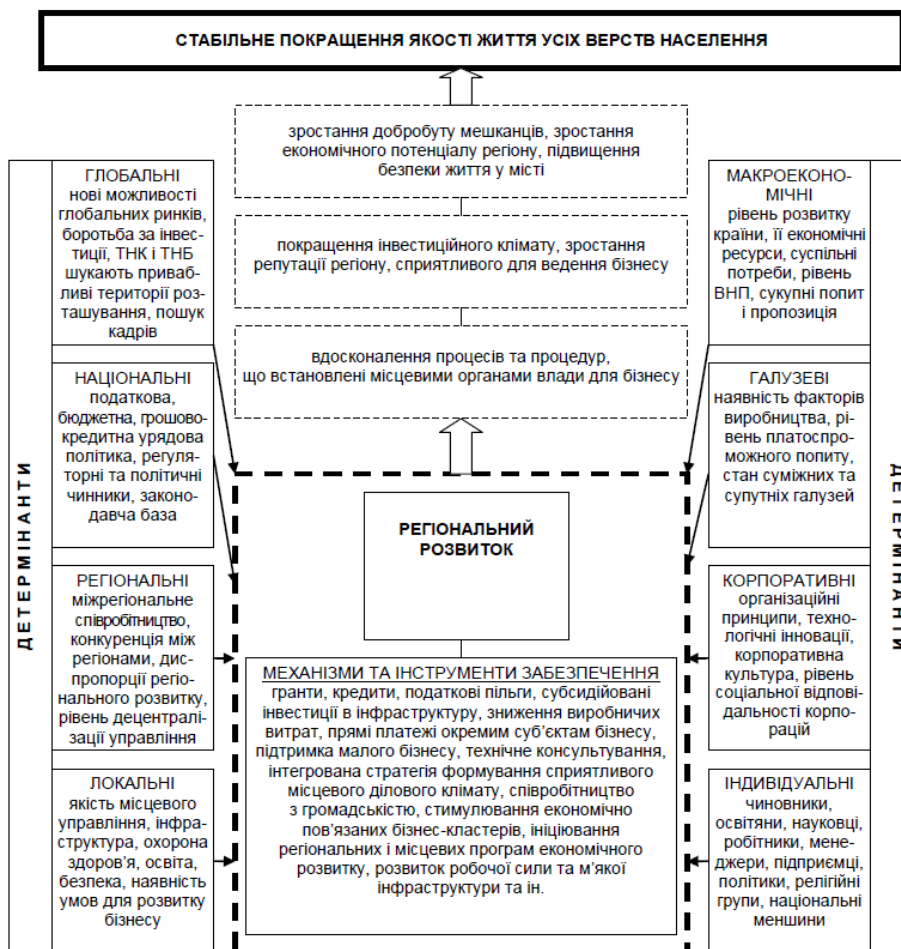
СТАБІЛЬНЕ ПОКРАЩЕННЯ ЯКОСТІ ЖИТТЯ УСІХ ВЕРСТВ НАСЕЛЕННЯ

зростання добробуту мешканців, зростання економічного потенціалу регіону, підвищення безпеки життя у місті

покращення інвестиційного клімату, зростання репутації регіону, сприятливого для ведення бізнесу

вдосконалення процесів та процедур, що встановлені місцевими органами влади для бізнесу

ДЕТЕРМІНАНТИ

ГЛОБАЛЬНІ
нові можливості глобальних ринків, боротьба за інвестиції, ТНК і ТНБ шукають привабливі території розташування, пошук кадрів

НАЦІОНАЛЬНІ
податкова, бюджетна, грошово-кредитна урядова політика, регуляторні та політичні чинники, законодавча база

РЕГІОНАЛЬНІ
міжрегіональне співробітництво, конкуренція між регіонами, диспропорції регіонального розвитку, рівень децентралізації управління

ЛОКАЛЬНІ
якість місцевого управління, інфраструктура, охорона здоров'я, освіта, безпека, наявність умов для розвитку бізнесу

РЕГІОНАЛЬНИЙ РОЗВИТОК

МЕХАНІЗМИ ТА ІНСТРУМЕНТИ ЗАБЕЗПЕЧЕННЯ
гранти, кредити, податкові пільги, субсидійовані інвестиції в інфраструктуру, зниження виробничих витрат, прямі платежі окремим суб'єктам бізнесу, підтримка малого бізнесу, технічне консультування, інтегрована стратегія формування сприятливого місцевого ділового клімату, співробітництво з громадськістю, стимулювання економічно пов'язаних бізнес-кластерів, ініціювання регіональних і місцевих програм економічного розвитку, розвиток робочої сили та м'якої інфраструктури та ін.

МАКРОЕКОНОМІЧНІ
рівень розвитку країни, її економічні ресурси, суспільні потреби, рівень ВНП, сукупні попит і пропозиція

ГАЛУЗЕВІ
наявність факторів виробництва, рівень платоспроможного попиту, стан суміжних та супутніх галузей

КОРПОРАТИВНІ
організаційні принципи, технологічні інновації, корпоративна культура, рівень соціальної відповідальності корпорацій

ІНДИВІДУАЛЬНІ
чиновники, освітяни, науковці, робітники, менеджери, підприємці, політики, релігійні групи, національні меншини

ДЕТЕРМІНАНТИ